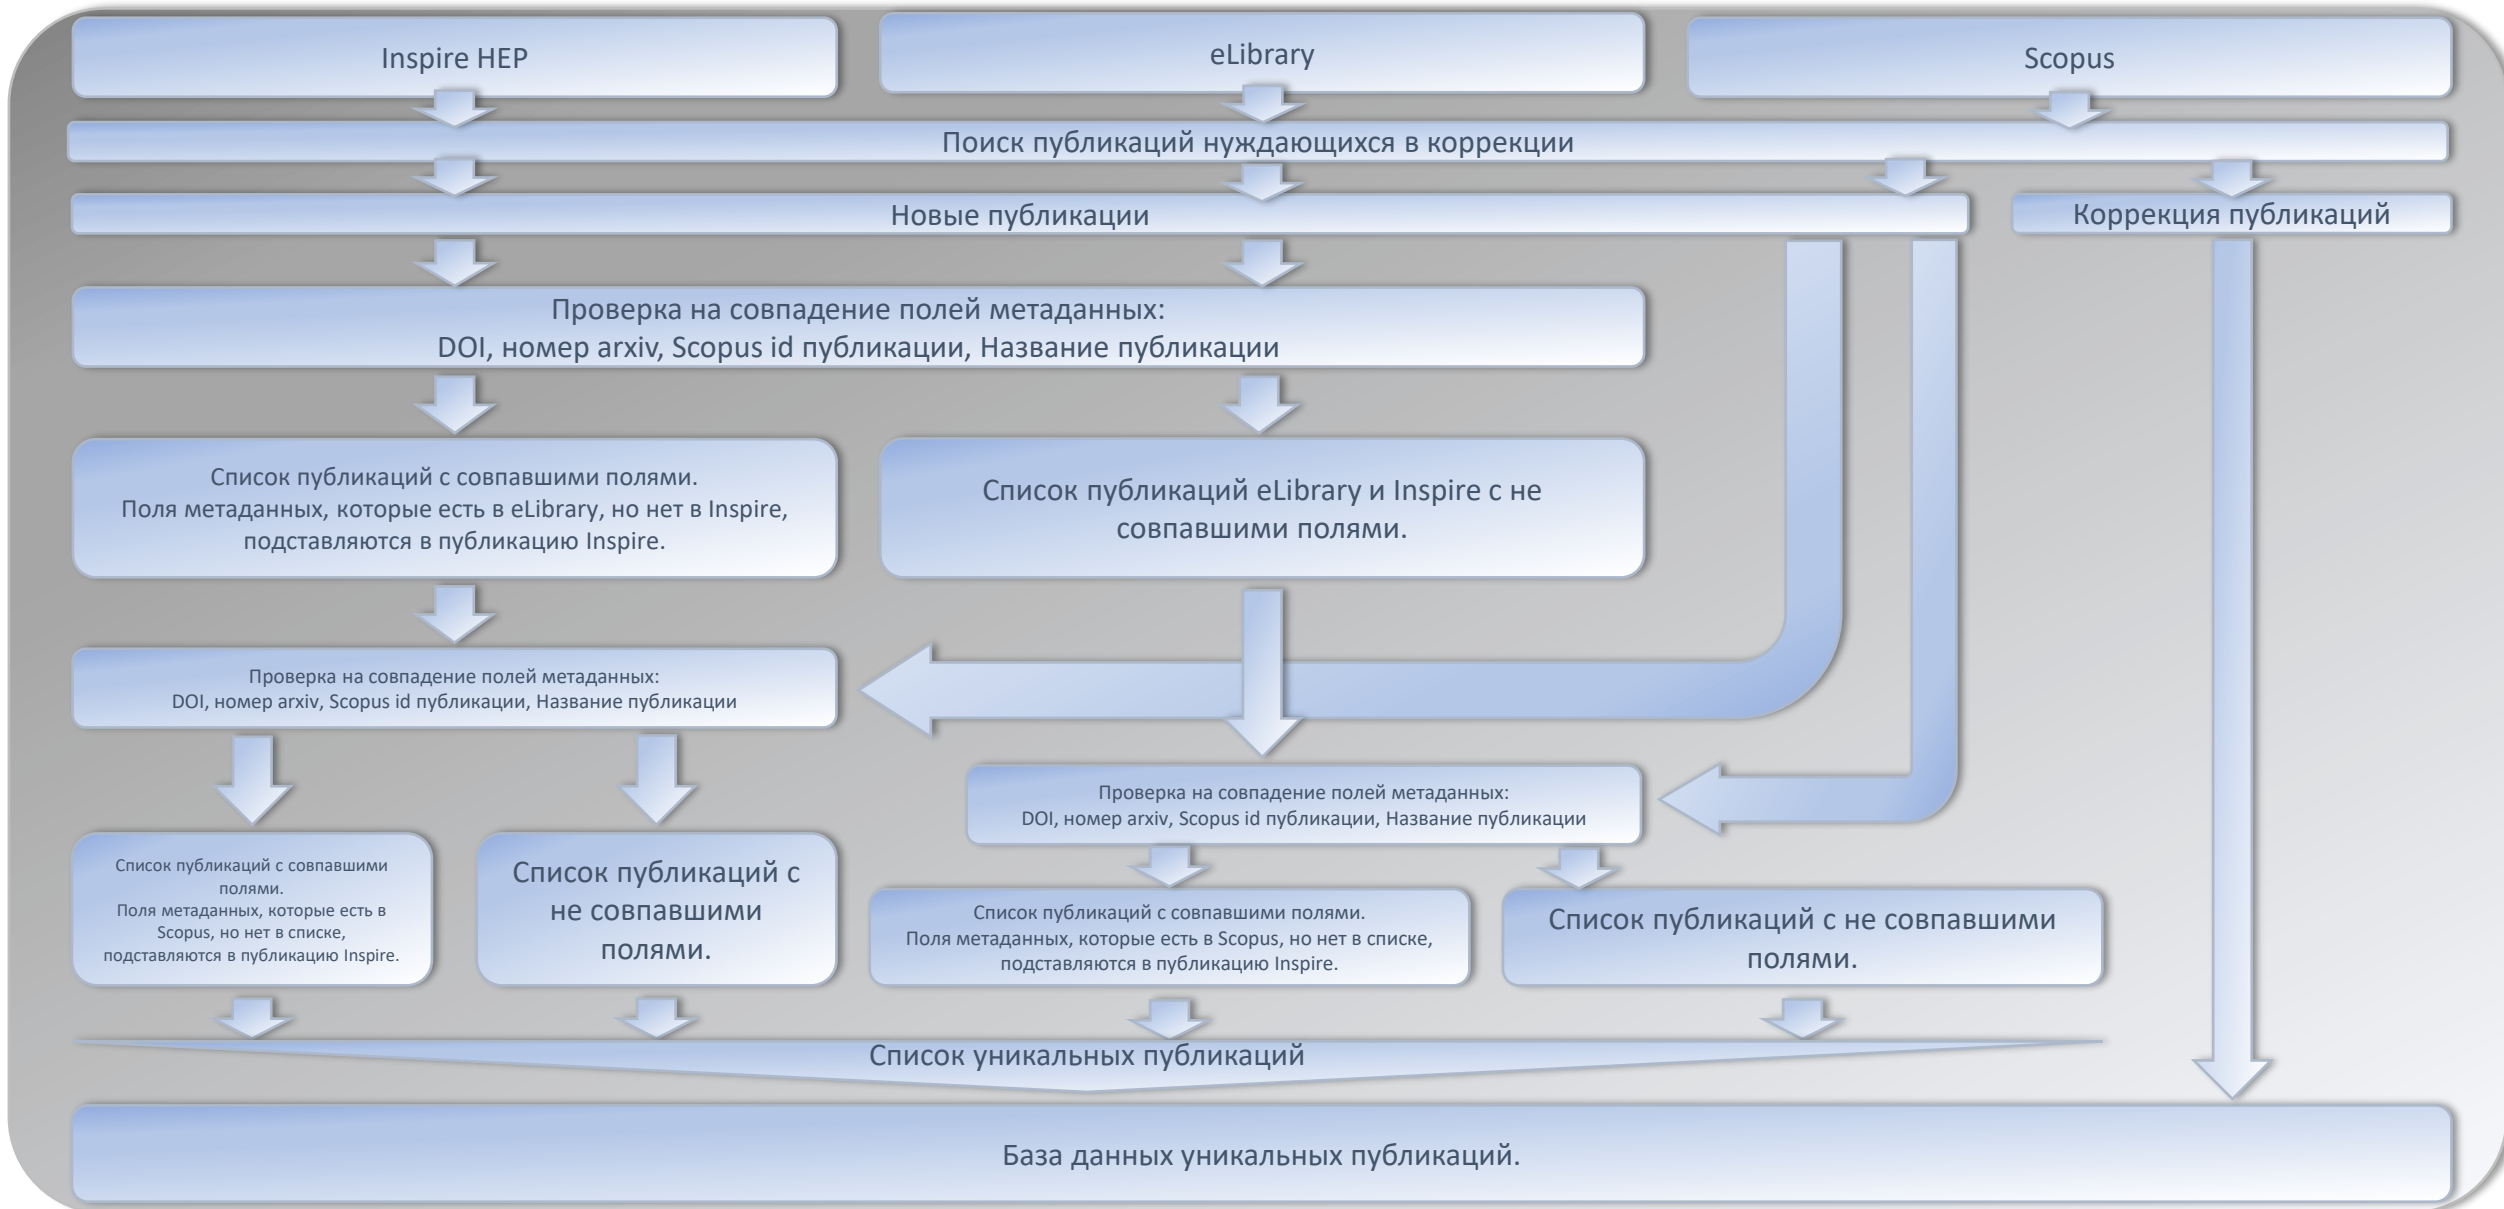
Inspire HEP

eLibrary

Scopus

Поиск публикаций нуждающихся в коррекции

Новые публикации

Коррекция публикаций

Проверка на совпадение полей метаданных:
DOI, номер arxiv, Scopus id публикации, Название публикации

Список публикаций с совпавшими полями.
Поля метаданных, которые есть в eLibrary, но нет в Inspire, подставляются в публикацию Inspire.

Список публикаций eLibrary и Inspire с не совпавшими полями.

Проверка на совпадение полей метаданных:
DOI, номер arxiv, Scopus id публикации, Название публикации

Проверка на совпадение полей метаданных:
DOI, номер arxiv, Scopus id публикации, Название публикации

Список публикаций с совпавшими полями.
Поля метаданных, которые есть в Scopus, но нет в списке, подставляются в публикацию Inspire.

Список публикаций с не совпавшими полями.

Список публикаций с совпавшими полями.
Поля метаданных, которые есть в Scopus, но нет в списке, подставляются в публикацию Inspire.

Список публикаций с не совпавшими полями.

Список уникальных публикаций

База данных уникальных публикаций.